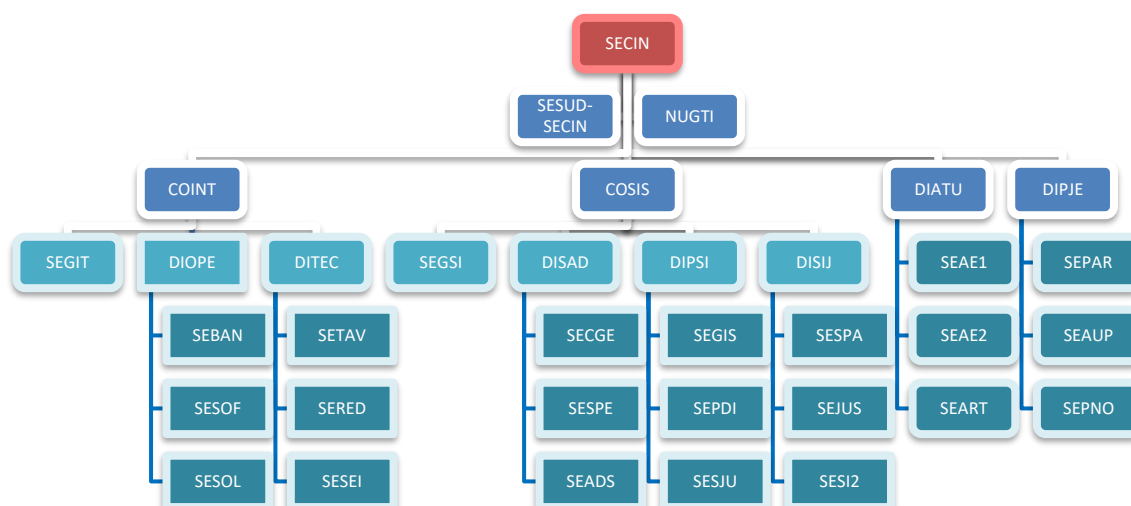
SECIN

SESUD-SECIN

NUGTI

COINT

COSIS

DIATU

DIPJE

SEGIT

DIOPE

DITEC

SEGSI

DISAD

DIPSI

DISIJ

SEAE1

SEPAR

SEBAN

SETAV

SECGE

SEGIS

SESPA

SEAE2

SEAUP

SESOF

SERED

SESPE

SEPDI

SEJUS

SEART

SEPNO

SESOL

SESEI

SEADS

SESJU

SESI2